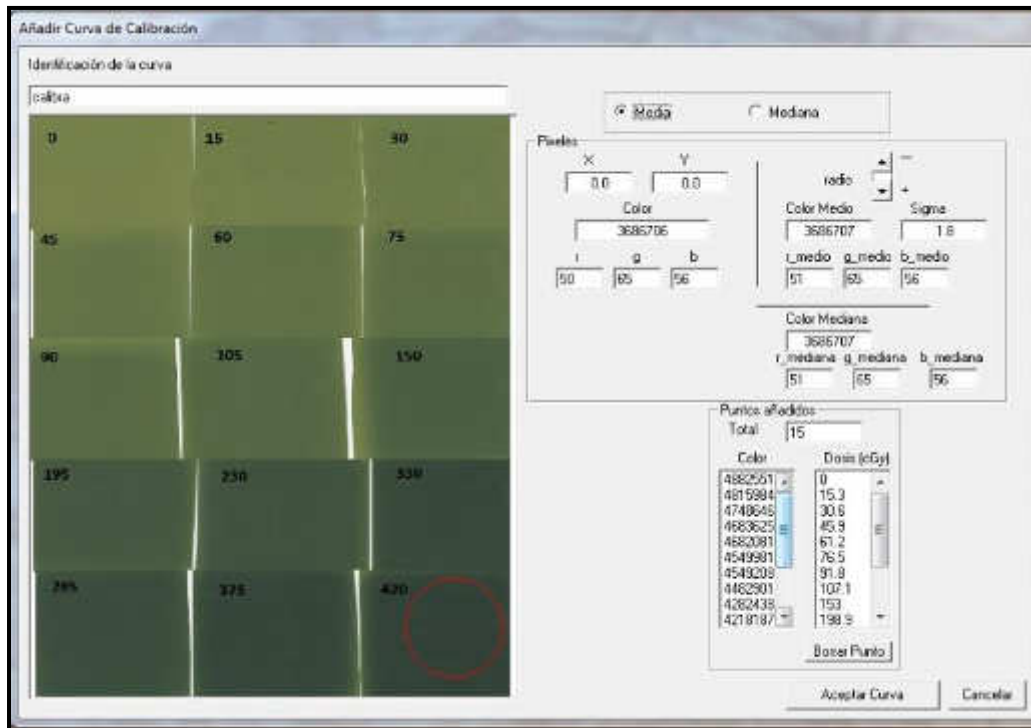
Añadir Curva de Calibración

Identificación de la curva

calibra

0 15 30

45 60 75

90 105 150

195 230 330

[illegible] 375 420

Media Mediana

Pixeles

X Y

0.0 0.0

Color

3686706

r g b

50 65 56

radio

Color Medio Sigma

3686707 1.8

r_medio g_medio b_medio

51 65 56

Color Mediana

3686707

r_mediana g_mediana b_mediana

51 65 56

Puntos añadidos

Total 15

Color

4882551
4815984
4748645
4683625
4682081
4549981
4549208
4482901
4282438
4218187

Dosis (cGy)

0
15.3
30.6
45.9
61.2
76.5
91.8
107.1
153
198.9

Borrar Punto

Aceptar Curva

Cancelar